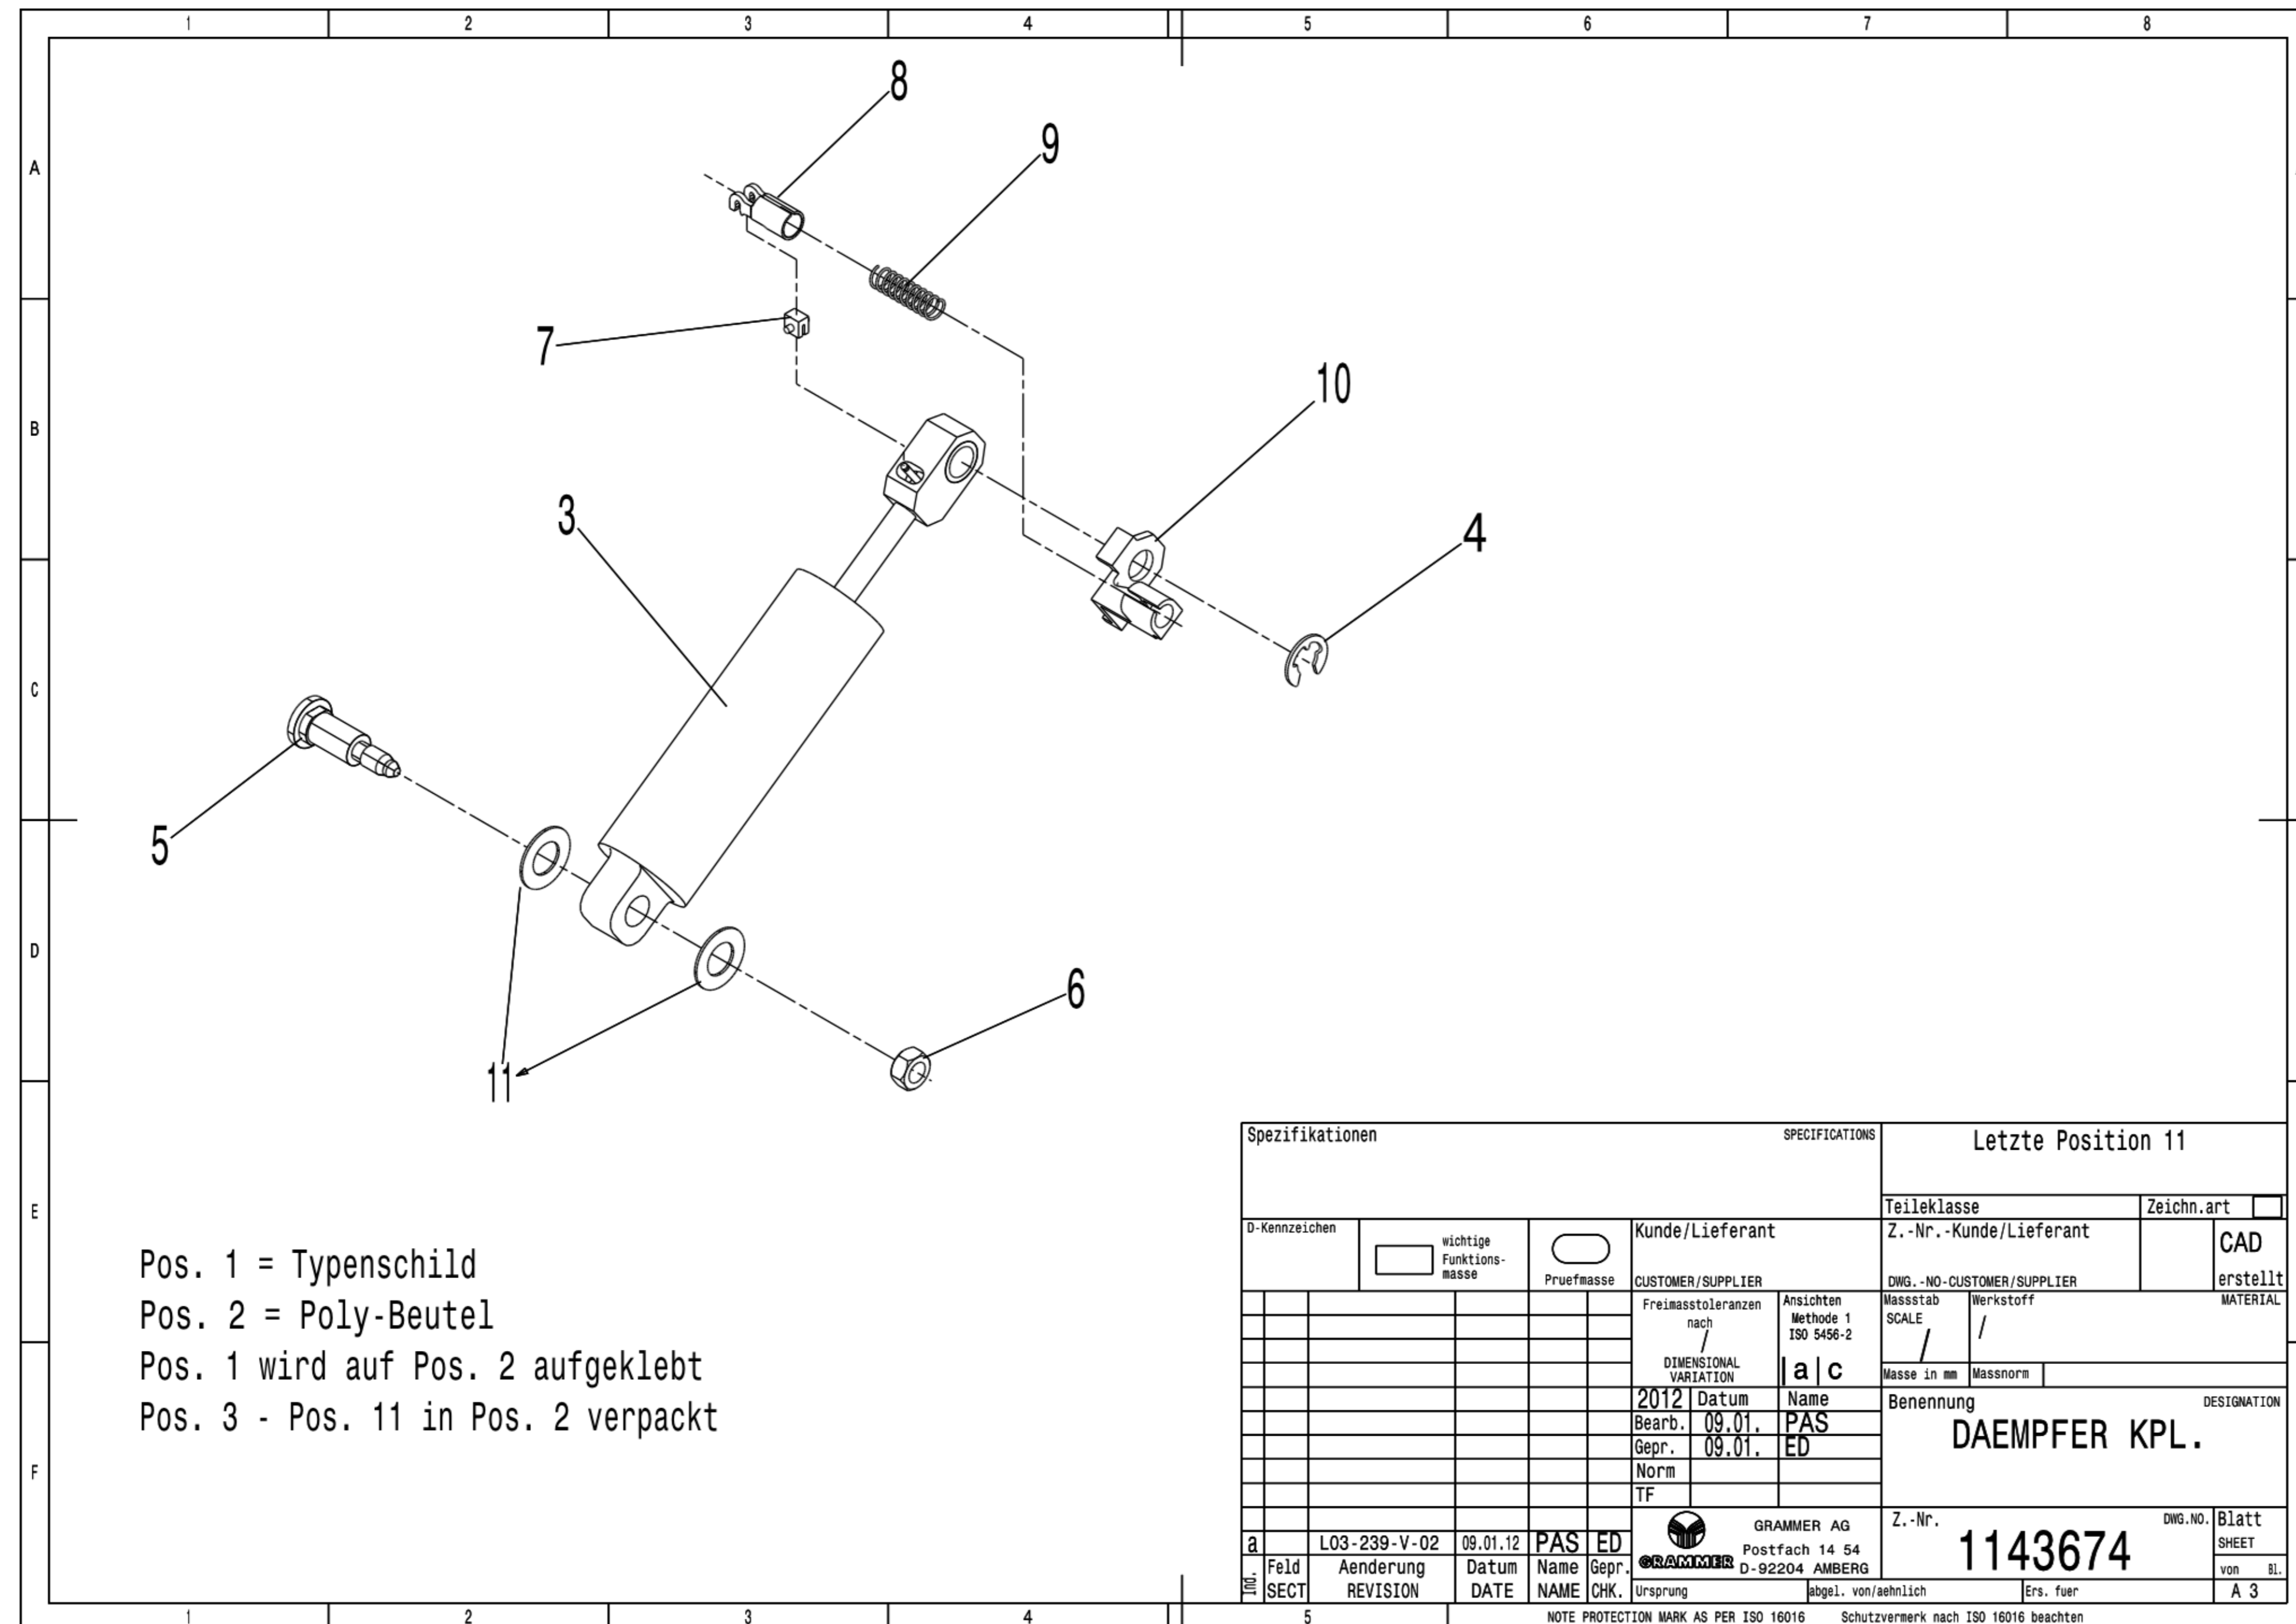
1 2 3 4 5 6 7 8

A
B
C
D
E
F

8
9
7
10
3
4
5
6
11

Pos. 1 = Typenschild
Pos. 2 = Poly-Beutel
Pos. 1 wird auf Pos. 2 aufgeklebt
Pos. 3 - Pos. 11 in Pos. 2 verpackt

Spezifikationen SPECIFICATIONS
Letzte Position 11
Teileklasse
Zeichn.art
D-Kennzeichen
wichtige Funktions-masse
Pruefmasse
Kunde/Lieferant
CUSTOMER/SUPPLIER
Z.-Nr.-Kunde/Lieferant
DWG.-NO-CUSTOMER/SUPPLIER
CAD
erstellt
Freimasstoleranzen nach
/
DIMENSIONAL VARIATION
Ansichten Methode 1 ISO 5456-2
a | c
Massstab SCALE
/
Werkstoff
/
MATERIAL
Masse in mm
Massnorm
2012 Datum Name
Bearb. 09.01. PAS
Gepr. 09.01. ED
Norm
TF
Benennung DESIGNATION
DAEMPFER KPL.
a L03-239-V-02 09.01.12 PAS ED
Ind. Feld SECT
Aenderung REVISION
Datum DATE
Name NAME
Gepr. CHK.
GRAMMER GRAMMER AG Postfach 14 54 D-92204 AMBERG
Z.-Nr.
1143674
DWG.NO.
Blatt SHEET
von Bl.
A 3
Ursprung
abgel. von/aehnlich
Ers. fuer
NOTE PROTECTION MARK AS PER ISO 16016
Schutzvermerk nach ISO 16016 beachten